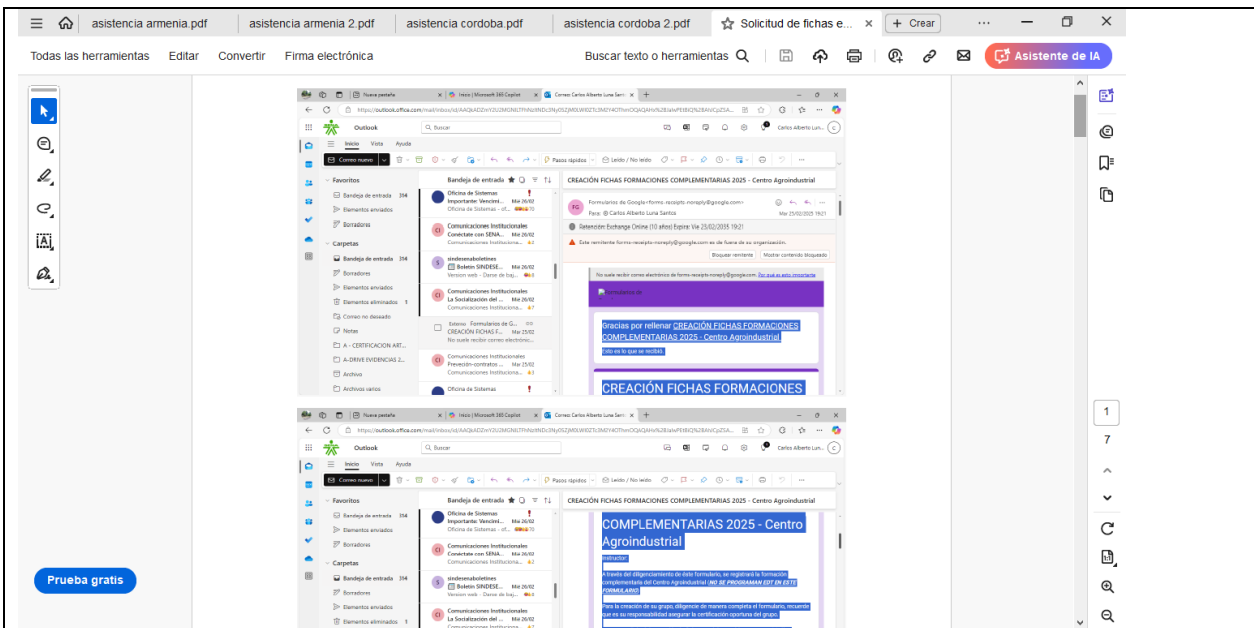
asistencia armenia.pdf | asistencia armenia 2.pdf | asistencia cordoba.pdf | asistencia cordoba 2.pdf | Solicitud de fichas e... | + Crear

Todas las herramientas | Editar | Convertir | Firma electrónica | Buscar texto o herramientas | Asistente de IA

Nueva pestaña | Inicio | Microsoft 365 Copilot | Correo: Carlos Alberto Luna Sant...

Outlook | Buscar | Carlos Alberto Lun...

Inicio | Vista | Ayuda

Correo nuevo | Pasos rápidos | Leído / No leído

Favoritos
Bandeja de entrada 394
Elementos enviados
Borradores
Carpetas
Bandeja de entrada 394
Borradores
Elementos enviados
Elementos eliminados 9
Correo no deseado
Notas
A - CERTIFICACION ART...
A-DRIVE EVIDENCIAS 2...
Archivo
Archivos varios

Bandeja de entrada

Oficina de Sistemas
Importante: Vencimi... Mié 26/02
Oficina de Sistemas - ef...

Comunicaciones Institucionales
Conéctate con SENA... Mié 26/02
Comunicaciones Institucionales...

sindesenaboletines
Boletín SINDESE... Mié 26/02
Version web - Dame de baj...

Comunicaciones Institucionales
La Socialización del ... Mié 26/02
Comunicaciones Institucionales...

Formularios de G...
CREACIÓN FICHAS F... Mar 25/02
No suele recibir correo electrónic...

Comunicaciones Institucionales
Prevención-contratos ... Mié 26/02
Comunicaciones Institucionales...

Oficina de Sistemas

CREACIÓN FICHAS FORMACIONES COMPLEMENTARIAS 2025 - Centro Agroindustrial

Formularios de Google<forms-receipts-noreply@google.com>
Para: Carlos Alberto Luna Santos
Mar 25/02/2025 19:21

Retención: Exchange Online (10 años) Expira: Vie 23/02/2035 19:21

Este remitente forms-receipts-noreply@google.com es de fuera de su organización.

Bloquear remitente | Mostrar contenido bloqueado

No suele recibir correo electrónico de forms-receipts-noreply@google.com. Por qué es esto importante

Gracias por rellenar CREACIÓN FICHAS FORMACIONES COMPLEMENTARIAS 2025 - Centro Agroindustrial

Esto es lo que se recibió.

CREACIÓN FICHAS FORMACIONES

COMPLEMENTARIAS 2025 - Centro Agroindustrial

Instructor:

A través del diligenciamiento de este formulario, se registrará la formación complementaria del Centro Agroindustrial (NO SE PROGRAMAN EDT EN ESTE FORMULARIO)

Para la creación de su grupo, diligencie de manera completa el formulario, recuerde que es su responsabilidad asegurar la certificación oportuna del grupo.

Prueba gratis

1
7